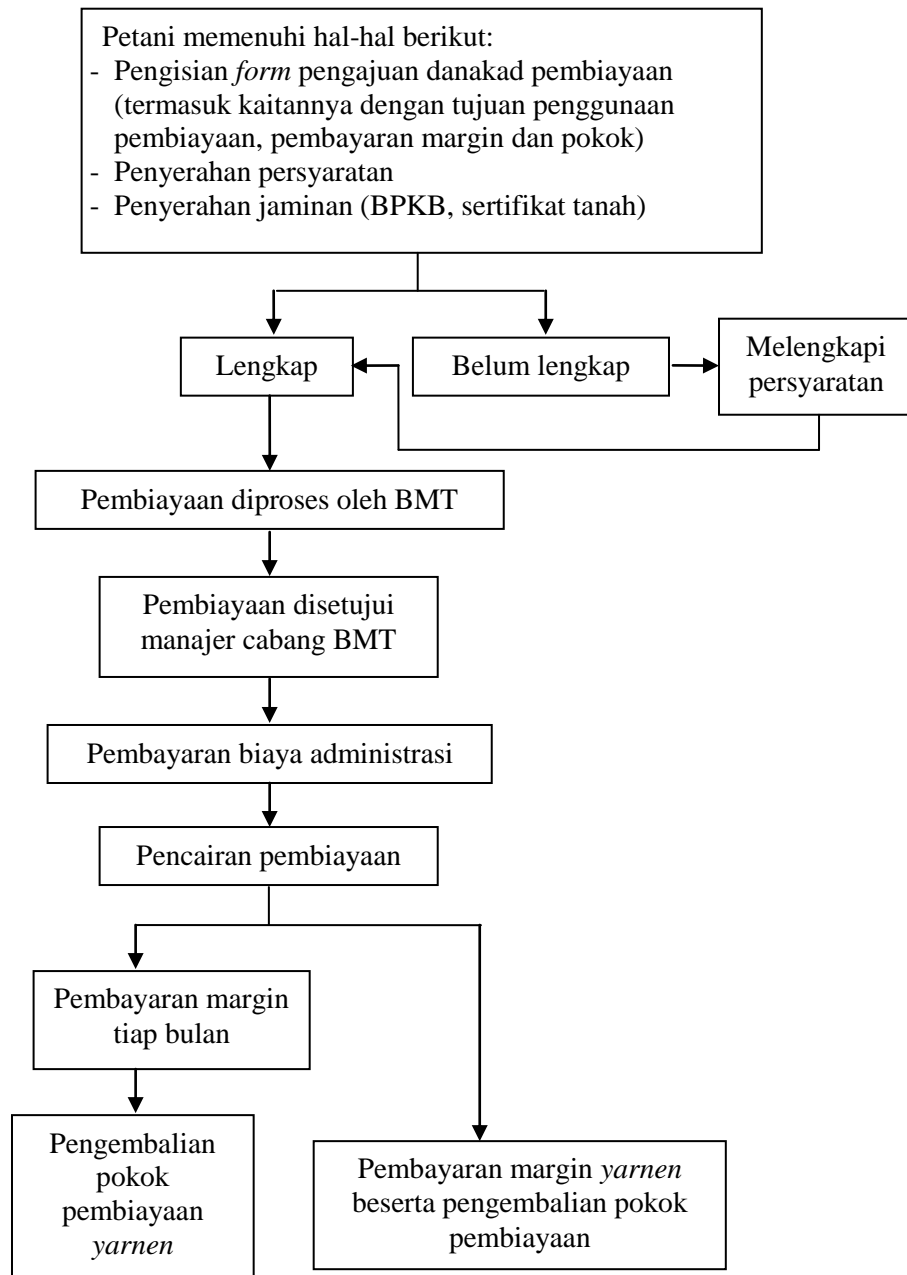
Petani memenuhi hal-hal berikut:
- Pengisian *form* pengajuan danakad pembiayaan (termasuk kaitannya dengan tujuan penggunaan pembiayaan, pembayaran margin dan pokok)
- Penyerahan persyaratan
- Penyerahan jaminan (BPKB, sertifikat tanah)

Lengkap

Belum lengkap

Melengkapi persyaratan

Pembiayaan diproses oleh BMT

Pembiayaan disetujui manajer cabang BMT

Pembayaran biaya administrasi

Pencairan pembiayaan

Pembayaran margin tiap bulan

Pengembalian pokok pembiayaan *yarnen*

Pembayaran margin *yarnen* beserta pengembalian pokok pembiayaan